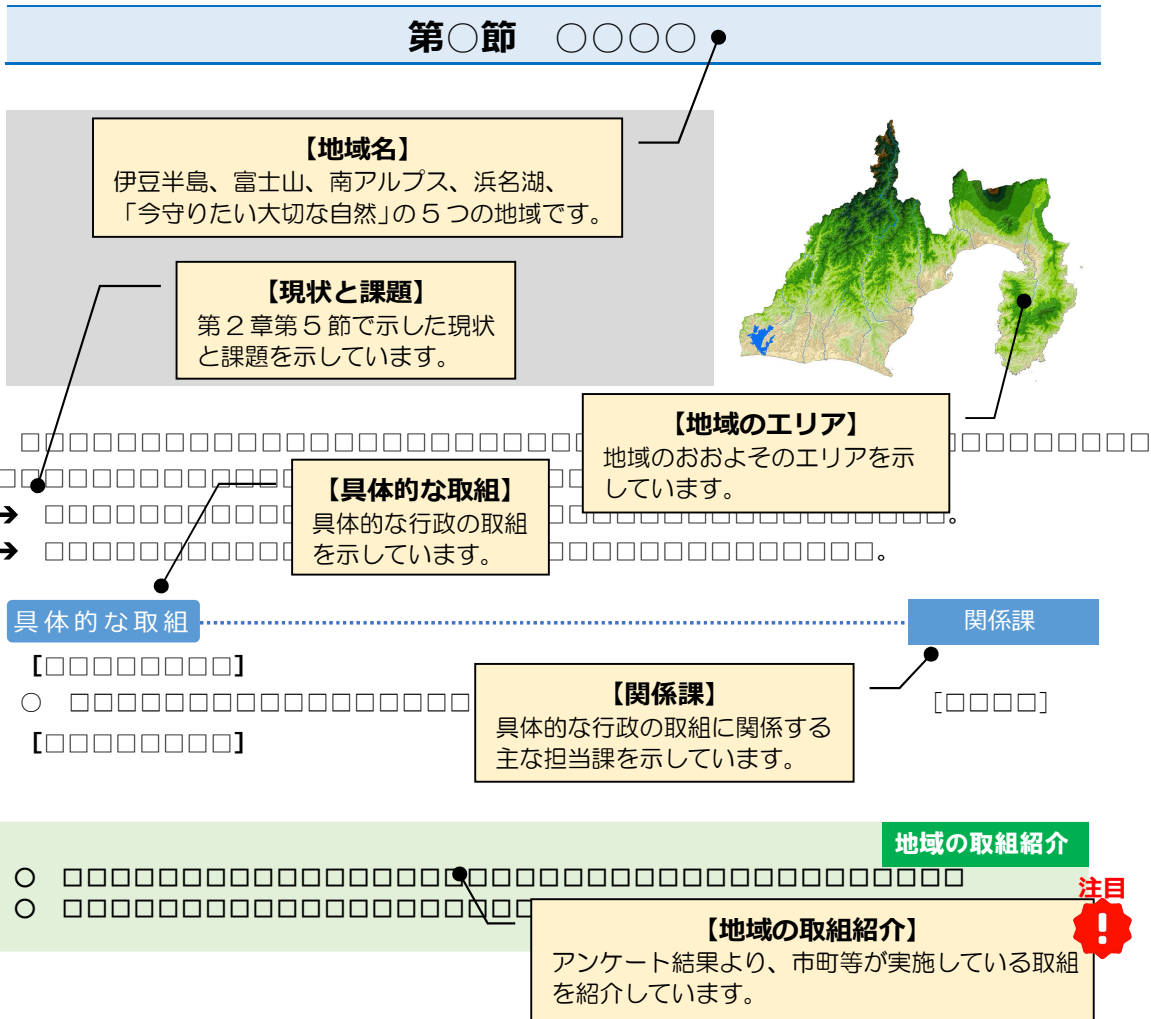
第○節　○○○○

【地域名】
伊豆半島、富士山、南アルプス、浜名湖、「今守りたい大切な自然」の５つの地域です。

【現状と課題】
第２章第５節で示した現状と課題を示しています。

【地域のエリア】
地域のおおよそのエリアを示しています。

□□□□□□□□□□□□□□□□□□□□□□□□□□□□□□□□□□□□□□□□□□□□□□□□□□□□□□□□□□□□□□□□□□□□□□□□□□□□□□□□□□

【具体的な取組】
具体的な行政の取組を示しています。

➔ □□□□□□□□□□□□□□□□□□□□□□□□□□□□□□□□□□□□□□□□□□□。
➔ □□□□□□□□□□□□□□□□□□□□□□□□□□□□□□□□□□□□□□□□。

具体的な取組　関係課

[□□□□□□□□]
○ □□□□□□□□□□□□□□□□□□□□ [□□□□]
[□□□□□□□□]

【関係課】
具体的な行政の取組に関係する主な担当課を示しています。

地域の取組紹介
○ □□□□□□□□□□□□□□□□□□□□□□□□□□□□□□□□□□□□□□□□□□□□□□
○ □□□□□□□□□□□□□□□□□□□□□□□□□□□□□□
注目

【地域の取組紹介】
アンケート結果より、市町等が実施している取組を紹介しています。